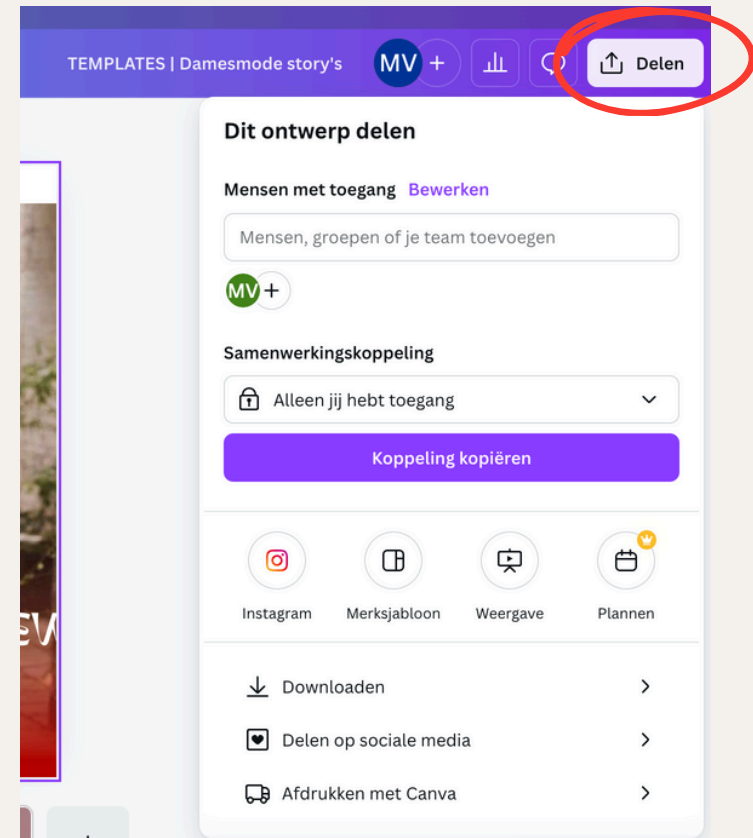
TEMPLATES | Damesmode story's

MV +

Delen

Dit ontwerp delen

Mensen met toegang Bewerken

Mensen, groepen of je team toevoegen

MV +

Samenwerkingskoppeling

Alleen jij hebt toegang

Koppeling kopiëren

Instagram

Merksjabloon

Weergave

Plannen

Downloaden

Delen op sociale media

Afdrukken met Canva